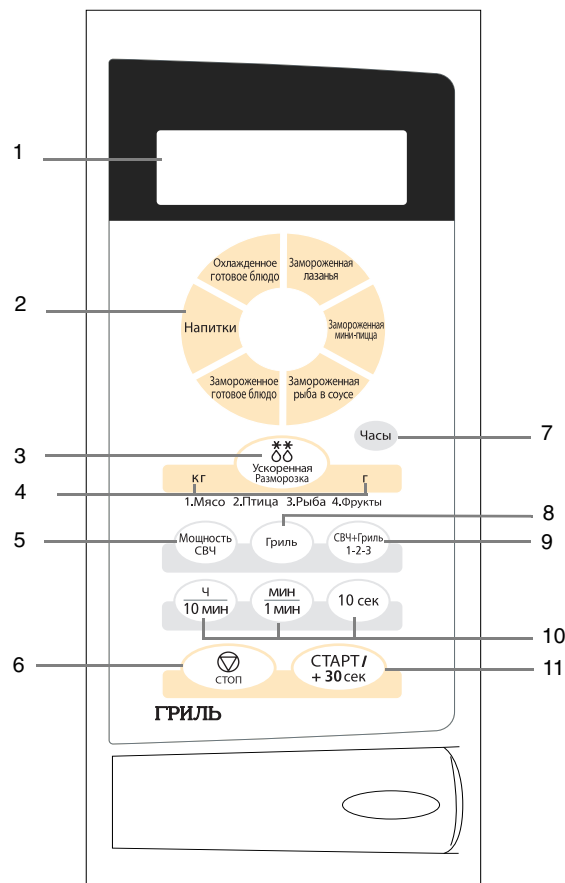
1

2

Охлажденное готовое блюдо

Замороженная лазанья

Напитки

Замороженная мини-пицца

Замороженное готовое блюдо

Замороженная рыба в соусе

3

Ускоренная Разморозка

Часы

7

4

кг

г

1.Мясо 2.Птица 3.Рыба 4.Фрукты

8

5

Мощность СВЧ

Гриль

СВЧ+Гриль 1-2-3

9

ч 10 мин

мин 1 мин

10 сек

10

6

СТОП

СТАРТ/ + 30 сек

11

ГРИЛЬ